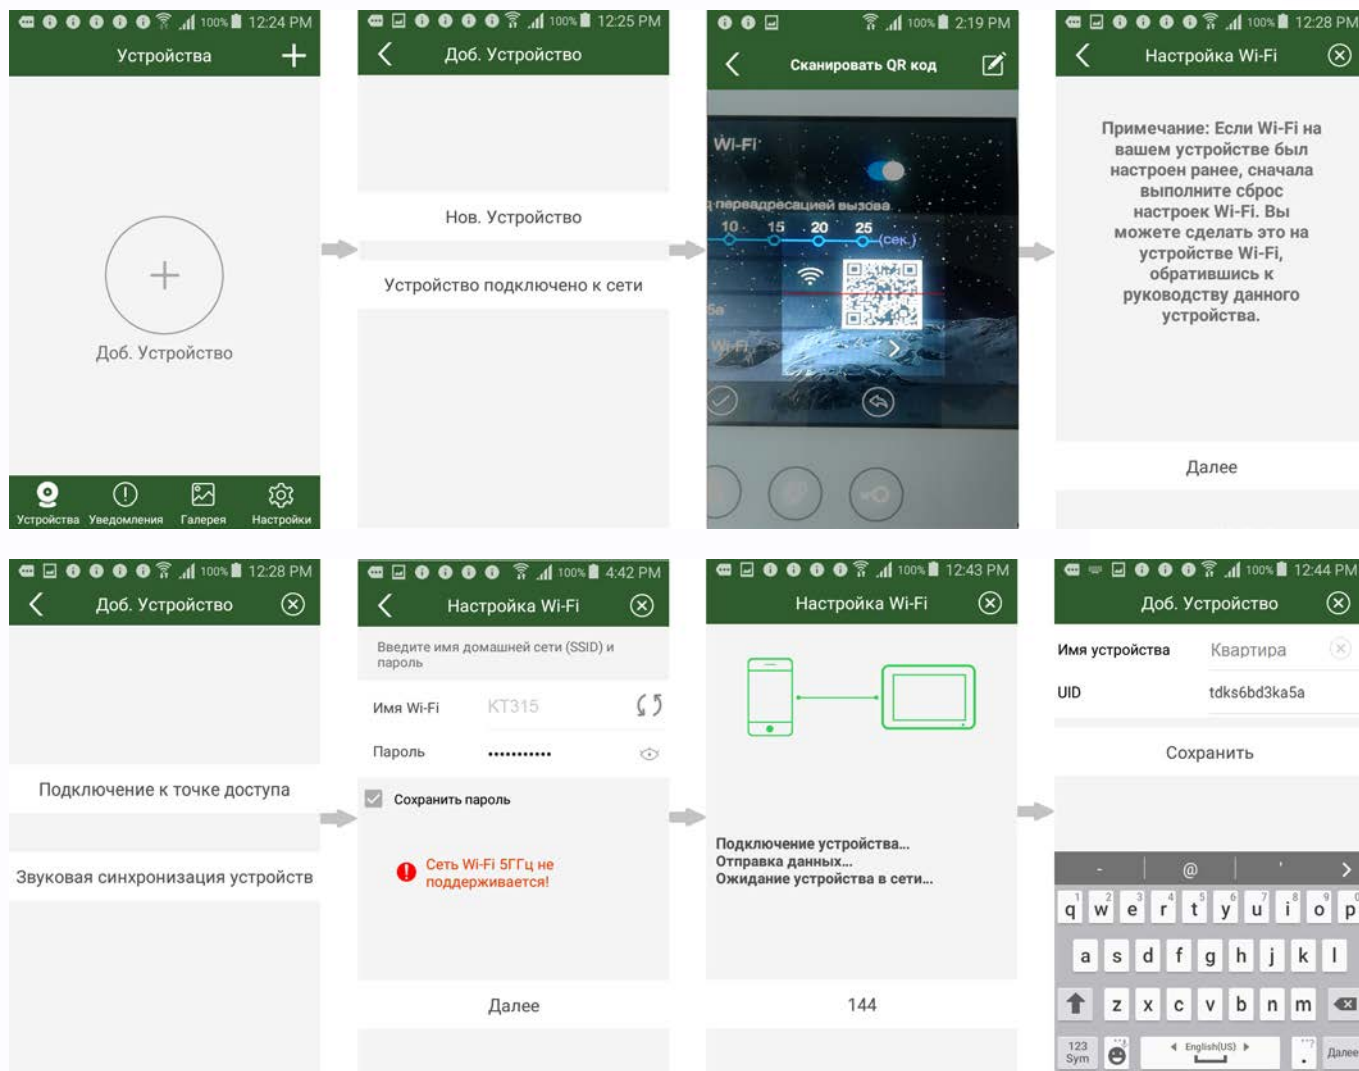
100% 12:24 PM
Устройства
+
Доб. Устройство
Устройства Уведомления Галерея Настройки

100% 12:25 PM
Доб. Устройство
Нов. Устройство
Устройство подключено к сети

100% 2:19 PM
Сканировать QR код
Wi-Fi
переадресацией вызова
10 15 20 25 (сек.)
Wi-Fi

100% 12:28 PM
Настройка Wi-Fi
Примечание: Если Wi-Fi на вашем устройстве был настроен ранее, сначала выполните сброс настроек Wi-Fi. Вы можете сделать это на устройстве Wi-Fi, обратившись к руководству данного устройства.
Далее

100% 12:28 PM
Доб. Устройство
Подключение к точке доступа
Звуковая синхронизация устройств

100% 4:42 PM
Настройка Wi-Fi
Введите имя домашней сети (SSID) и пароль
Имя Wi-Fi KT315
Пароль ••••••••••••
Сохранить пароль
Сеть Wi-Fi 5ГГц не поддерживается!
Далее

100% 12:43 PM
Настройка Wi-Fi
Подключение устройства...
Отправка данных...
Ожидание устройства в сети...
144

100% 12:44 PM
Доб. Устройство
Имя устройства Квартира
UID tdks6bd3ka5a
Сохранить
- @ '
q w e r t y u i o p
a s d f g h j k l
z x c v b n m
123 Sym English(US) Далее